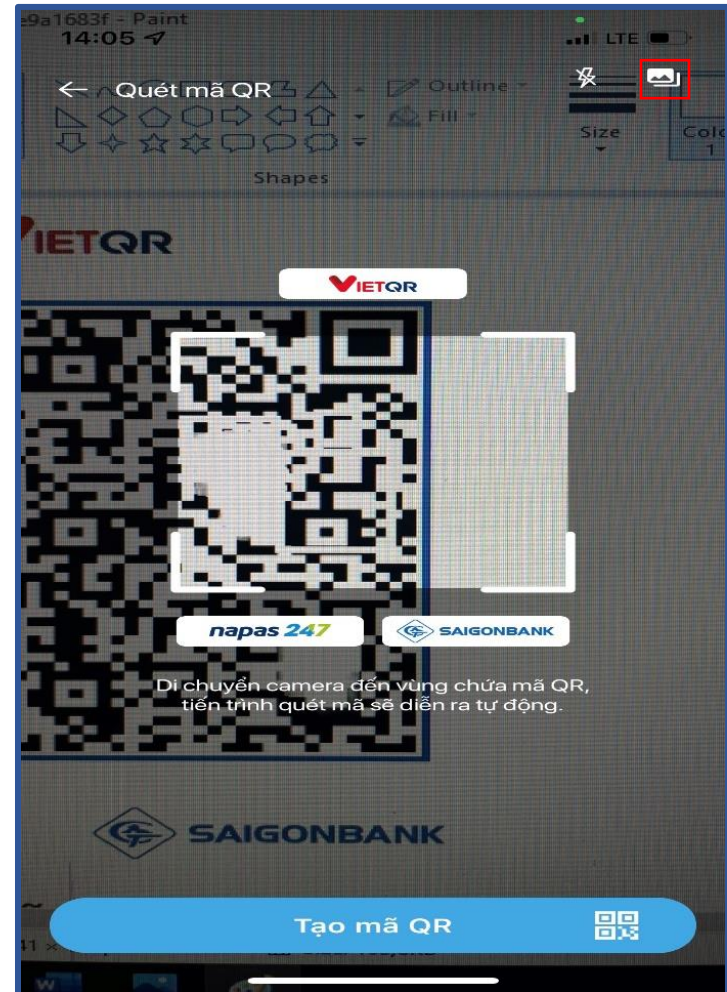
e9a1683f - Paint
14:05

LTE

← Quét mã QR

Outline

Fill

Size

Colo

1

Shapes

VIETQR

VIETQR

napas 247

SAIGONBANK

Di chuyển camera đến vùng chứa mã QR, tiến trình quét mã sẽ diễn ra tự động.

SAIGONBANK

Tạo mã QR